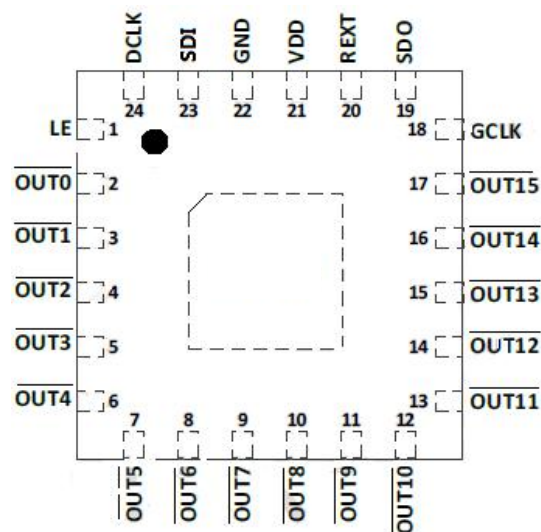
DCLK SDI GND VDD REXT SDO
24 23 22 21 20 19
LE 1
18 GCLK
$\overline{OUT0}$ 2
17 $\overline{OUT15}$
$\overline{OUT1}$ 3
16 $\overline{OUT14}$
$\overline{OUT2}$ 4
15 $\overline{OUT13}$
$\overline{OUT3}$ 5
14 $\overline{OUT12}$
$\overline{OUT4}$ 6
13 $\overline{OUT11}$
7 8 9 10 11 12
$\overline{OUT5}$ $\overline{OUT6}$ $\overline{OUT7}$ $\overline{OUT8}$ $\overline{OUT9}$ $\overline{OUT10}$